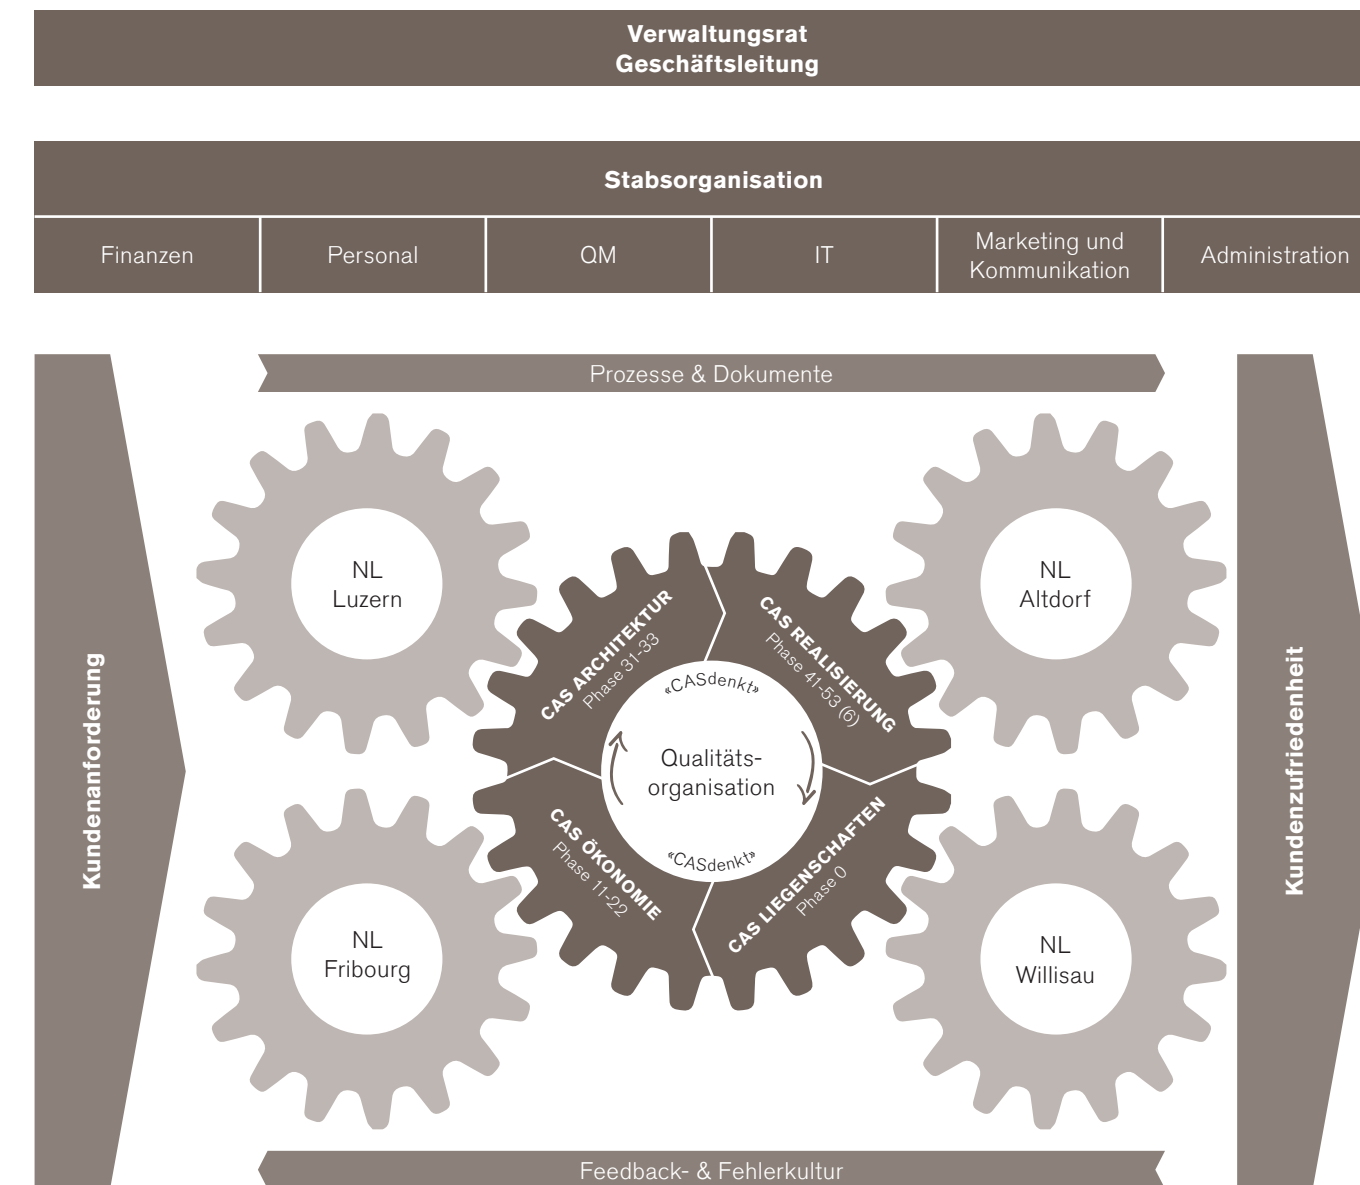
Verwaltungsrat
Geschäftsleitung

Stabsorganisation

| Finanzen | Personal | QM | IT | Marketing und Kommunikation | Administration |
|---|---|---|---|---|---|

Prozesse & Dokumente

Kundenanforderung

NL Luzern

NL Fribourg

CAS ARCHITEKTUR
Phase 31-33

CAS REALISIERUNG
Phase 41-53 (6)

«CASdenkt»

Qualitäts-organisation

«CASdenkt»

CAS ÖKONOMIE
Phase 11-22

CAS LIEGENSCHAFTEN
Phase 0

NL Altdorf

NL Willisau

Kundenzufriedenheit

Feedback- & Fehlerkultur